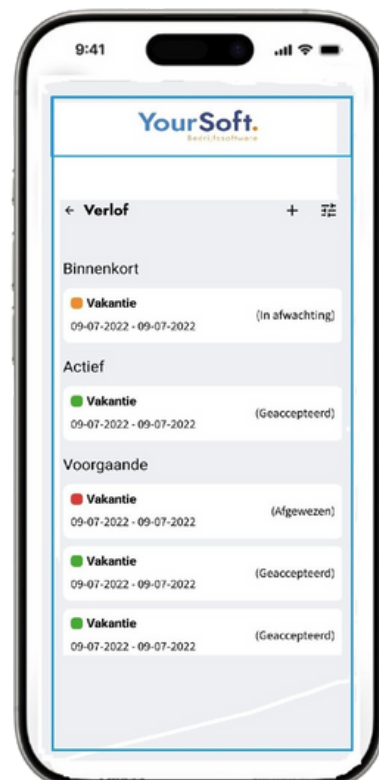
9:41

YourSoft.
Bedrijfssoftware

← Verlof + ⚟

Binnenkort

Vakantie
09-07-2022 - 09-07-2022
(In afwachting)

Actief

Vakantie
09-07-2022 - 09-07-2022
(Geaccepteerd)

Voorgaande

Vakantie
09-07-2022 - 09-07-2022
(Afgewezen)

Vakantie
09-07-2022 - 09-07-2022
(Geaccepteerd)

Vakantie
09-07-2022 - 09-07-2022
(Geaccepteerd)